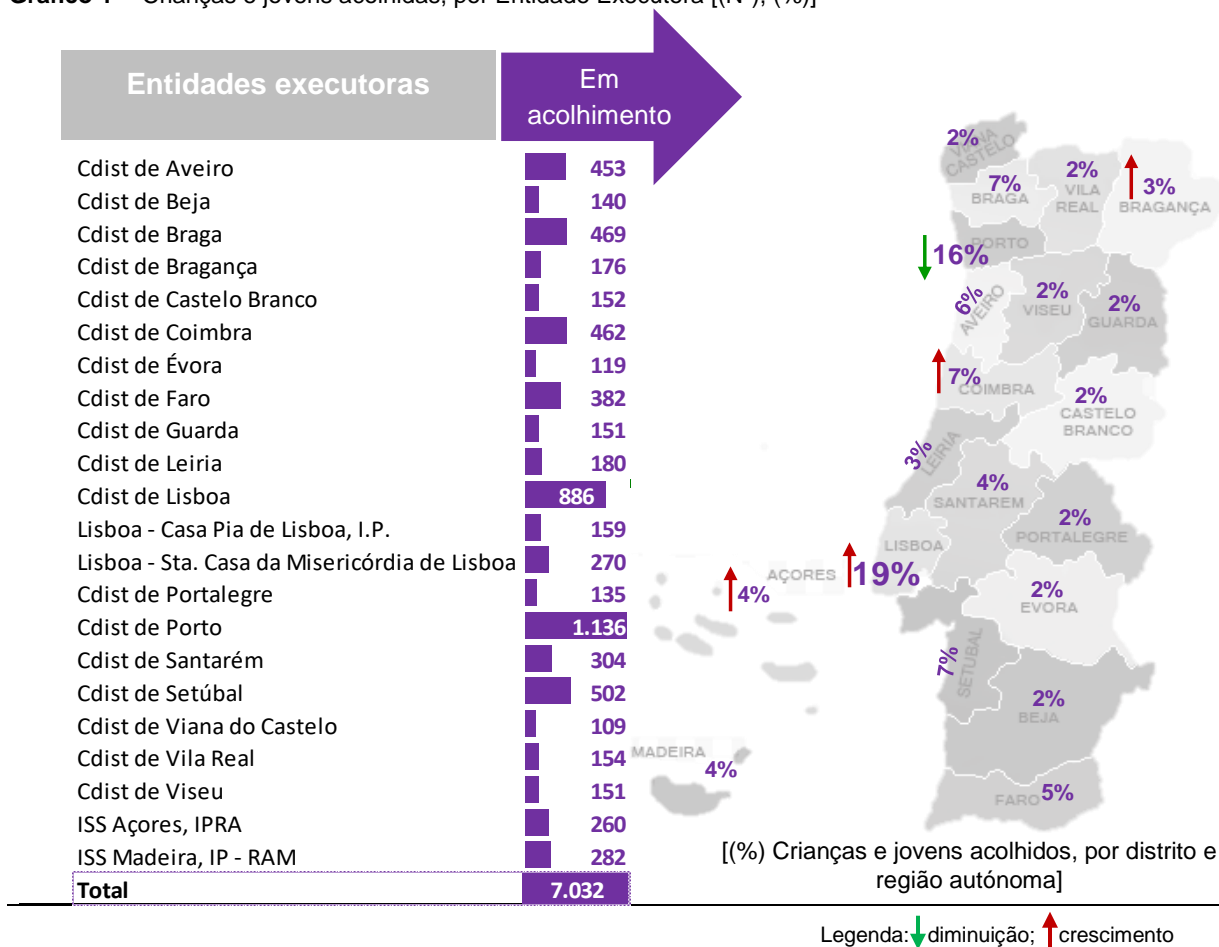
Gráfico 1 – Crianças e jovens acolhidas, por Entidade Executora [(N°); (%)]

| Entidades executoras | Em acolhimento |
|---|---|
| Cdist de Aveiro | 453 |
| Cdist de Beja | 140 |
| Cdist de Braga | 469 |
| Cdist de Bragança | 176 |
| Cdist de Castelo Branco | 152 |
| Cdist de Coimbra | 462 |
| Cdist de Évora | 119 |
| Cdist de Faro | 382 |
| Cdist de Guarda | 151 |
| Cdist de Leiria | 180 |
| Cdist de Lisboa | 886 |
| Lisboa - Casa Pia de Lisboa, I.P. | 159 |
| Lisboa - Sta. Casa da Misericórdia de Lisboa | 270 |
| Cdist de Portalegre | 135 |
| Cdist de Porto | 1.136 |
| Cdist de Santarém | 304 |
| Cdist de Setúbal | 502 |
| Cdist de Viana do Castelo | 109 |
| Cdist de Vila Real | 154 |
| Cdist de Viseu | 151 |
| ISS Açores, IPRA | 260 |
| ISS Madeira, IP - RAM | 282 |
| Total | 7.032 |

2% VIANA CASTELO
7% BRAGA
2% VILA REAL
3% BRAGANÇA
PORTO 16%
6% AVEIRO
2% VISEU
2% GUARDA
7% COIMBRA
2% CASTELO BRANCO
3% LEIRIA
4% SANTAREM
2% PORTALEGRE
LISBOA 19%
AÇORES 4%
2% EVORA
7% SETÚBAL
2% BEJA
MADEIRA 4%
FARO 5%

[(%) Crianças e jovens acolhidos, por distrito e região autónoma]

Legenda: diminuição; crescimento